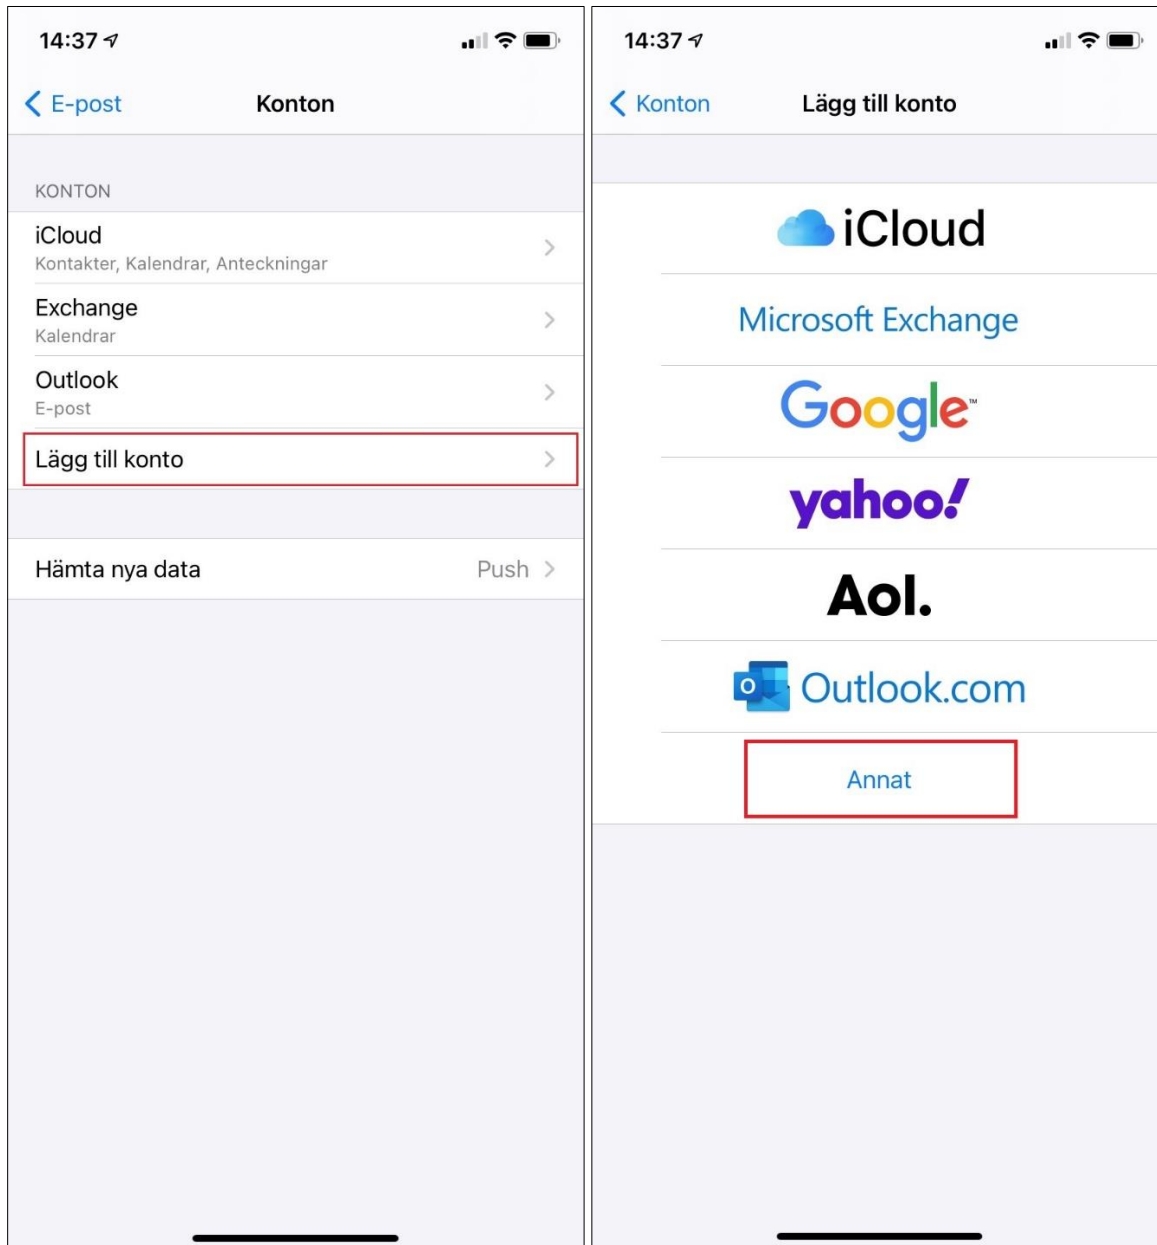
14:37

E-post
Konton

KONTON

iCloud
Kontakter, Kalendrar, Anteckningar

Exchange
Kalendrar

Outlook
E-post

Lägg till konto

Hämta nya data
Push

14:37

Konton
Lägg till konto

iCloud

Microsoft Exchange

Google

yahoo!

Aol.

Outlook.com

Annat